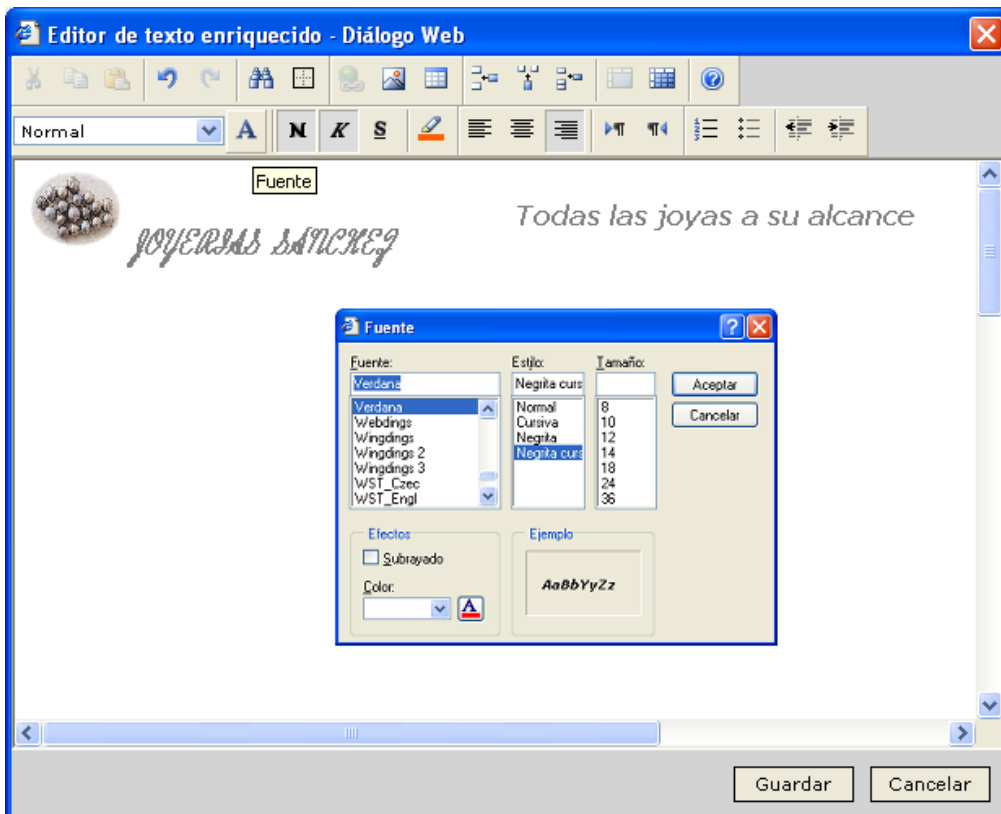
Editor de texto enriquecido - Diálogo Web

Normal

A N K S

Fuente

JOYERIAS SANCHEZ

Todas las joyas a su alcance

Fuente

Fuente:
Verdana
Verdana
Webdings
Wingdings
Wingdings 2
Wingdings 3
WST_Czec
WST_Engl

Estilo:
Negrita curs
Normal
Cursiva
Negrita
Negrita curs

Tamaño:
8
10
12
14
18
24
36

Aceptar
Cancelar

Efectos
Subrayado
Color:

Ejemplo
AaBbYyZz

Guardar
Cancelar